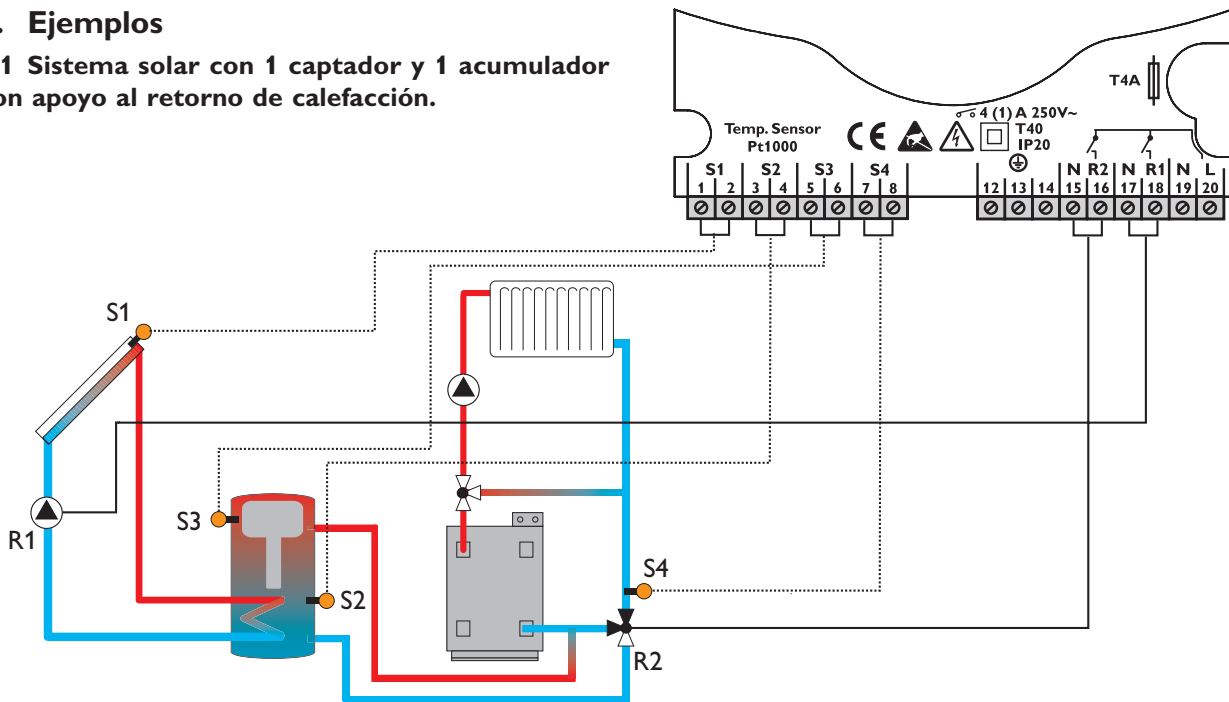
. Ejemplos

1 Sistema solar con 1 captador y 1 acumulador on apoyo al retorno de calefacción.

T4A

4 (1) A 250V~
T40
IP20

Temp. Sensor
Pt1000

| S1 | | S2 | | S3 | | S4 | |
|---|---|---|---|---|---|---|---|
| 1 | 2 | 3 | 4 | 5 | 6 | 7 | 8 |

| | | | N | R2 | N | R1 | N | L |
|---|---|---|---|---|---|---|---|---|
| 12 | 13 | 14 | 15 | 16 | 17 | 18 | 19 | 20 |

S1
R1
S3
S2
S4
R2